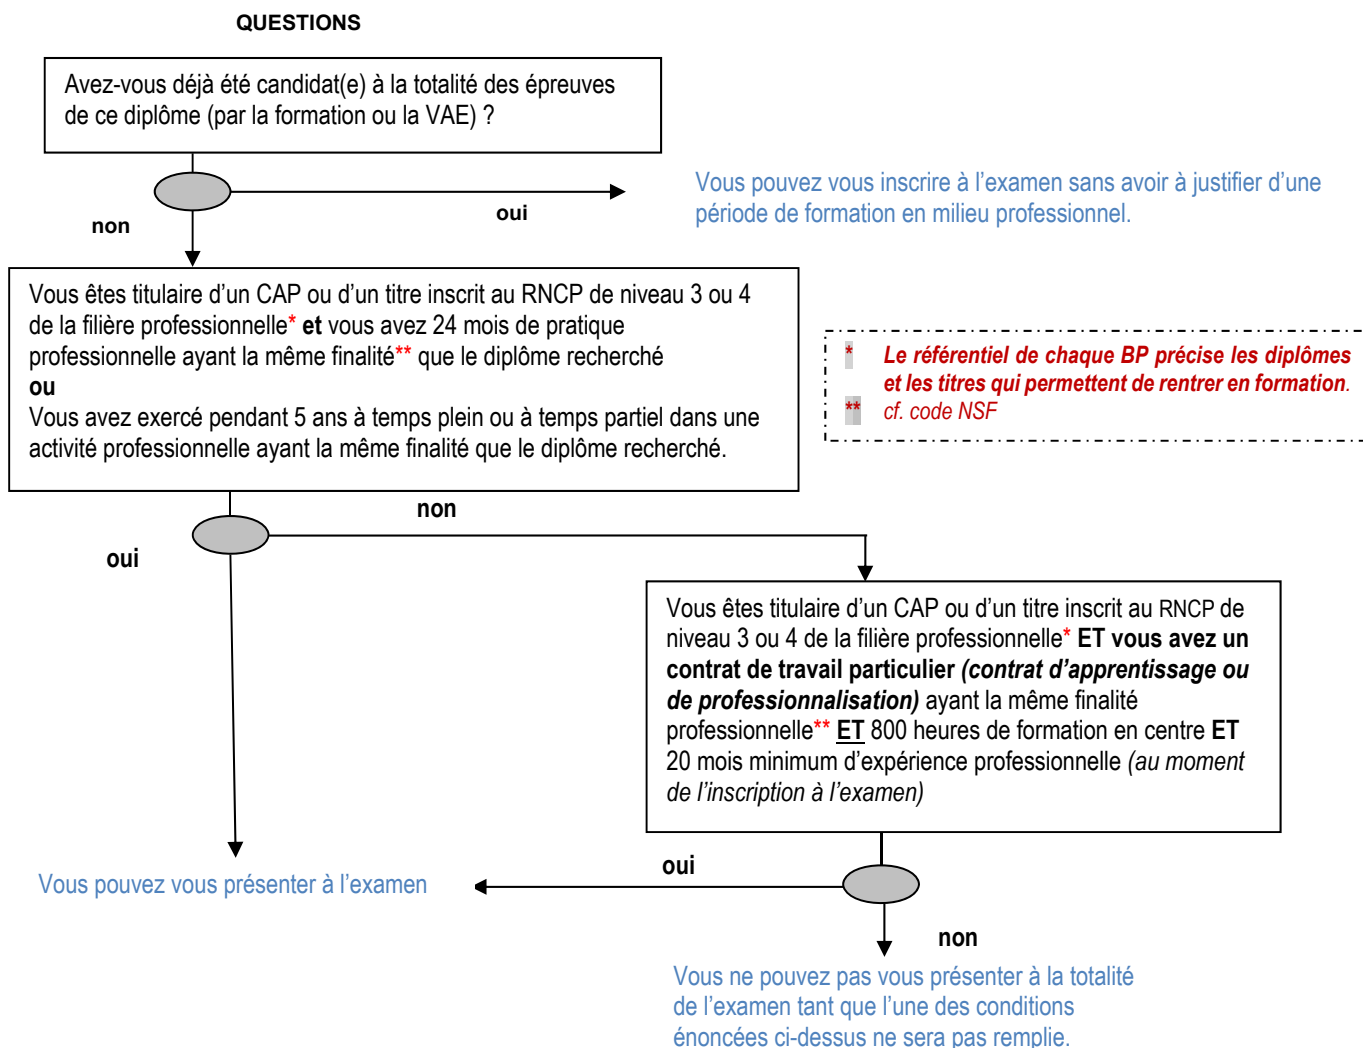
QUESTIONS

Avez-vous déjà été candidat(e) à la totalité des épreuves de ce diplôme (par la formation ou la VAE) ?

oui

Vous pouvez vous inscrire à l'examen sans avoir à justifier d'une période de formation en milieu professionnel.

non

Vous êtes titulaire d'un CAP ou d'un titre inscrit au RNCP de niveau 3 ou 4 de la filière professionnelle* **et** vous avez 24 mois de pratique professionnelle ayant la même finalité** que le diplôme recherché
**ou**
Vous avez exercé pendant 5 ans à temps plein ou à temps partiel dans une activité professionnelle ayant la même finalité que le diplôme recherché.

* *Le référentiel de chaque BP précise les diplômes et les titres qui permettent de rentrer en formation.*
** *cf. code NSF*

non

oui

Vous êtes titulaire d'un CAP ou d'un titre inscrit au RNCP de niveau 3 ou 4 de la filière professionnelle* **ET vous avez un contrat de travail particulier *(contrat d'apprentissage ou de professionnalisation)*** ayant la même finalité professionnelle** **ET** 800 heures de formation en centre **ET** 20 mois minimum d'expérience professionnelle *(au moment de l'inscription à l'examen)*

oui

Vous pouvez vous présenter à l'examen

non

Vous ne pouvez pas vous présenter à la totalité de l'examen tant que l'une des conditions énoncées ci-dessus ne sera pas remplie.